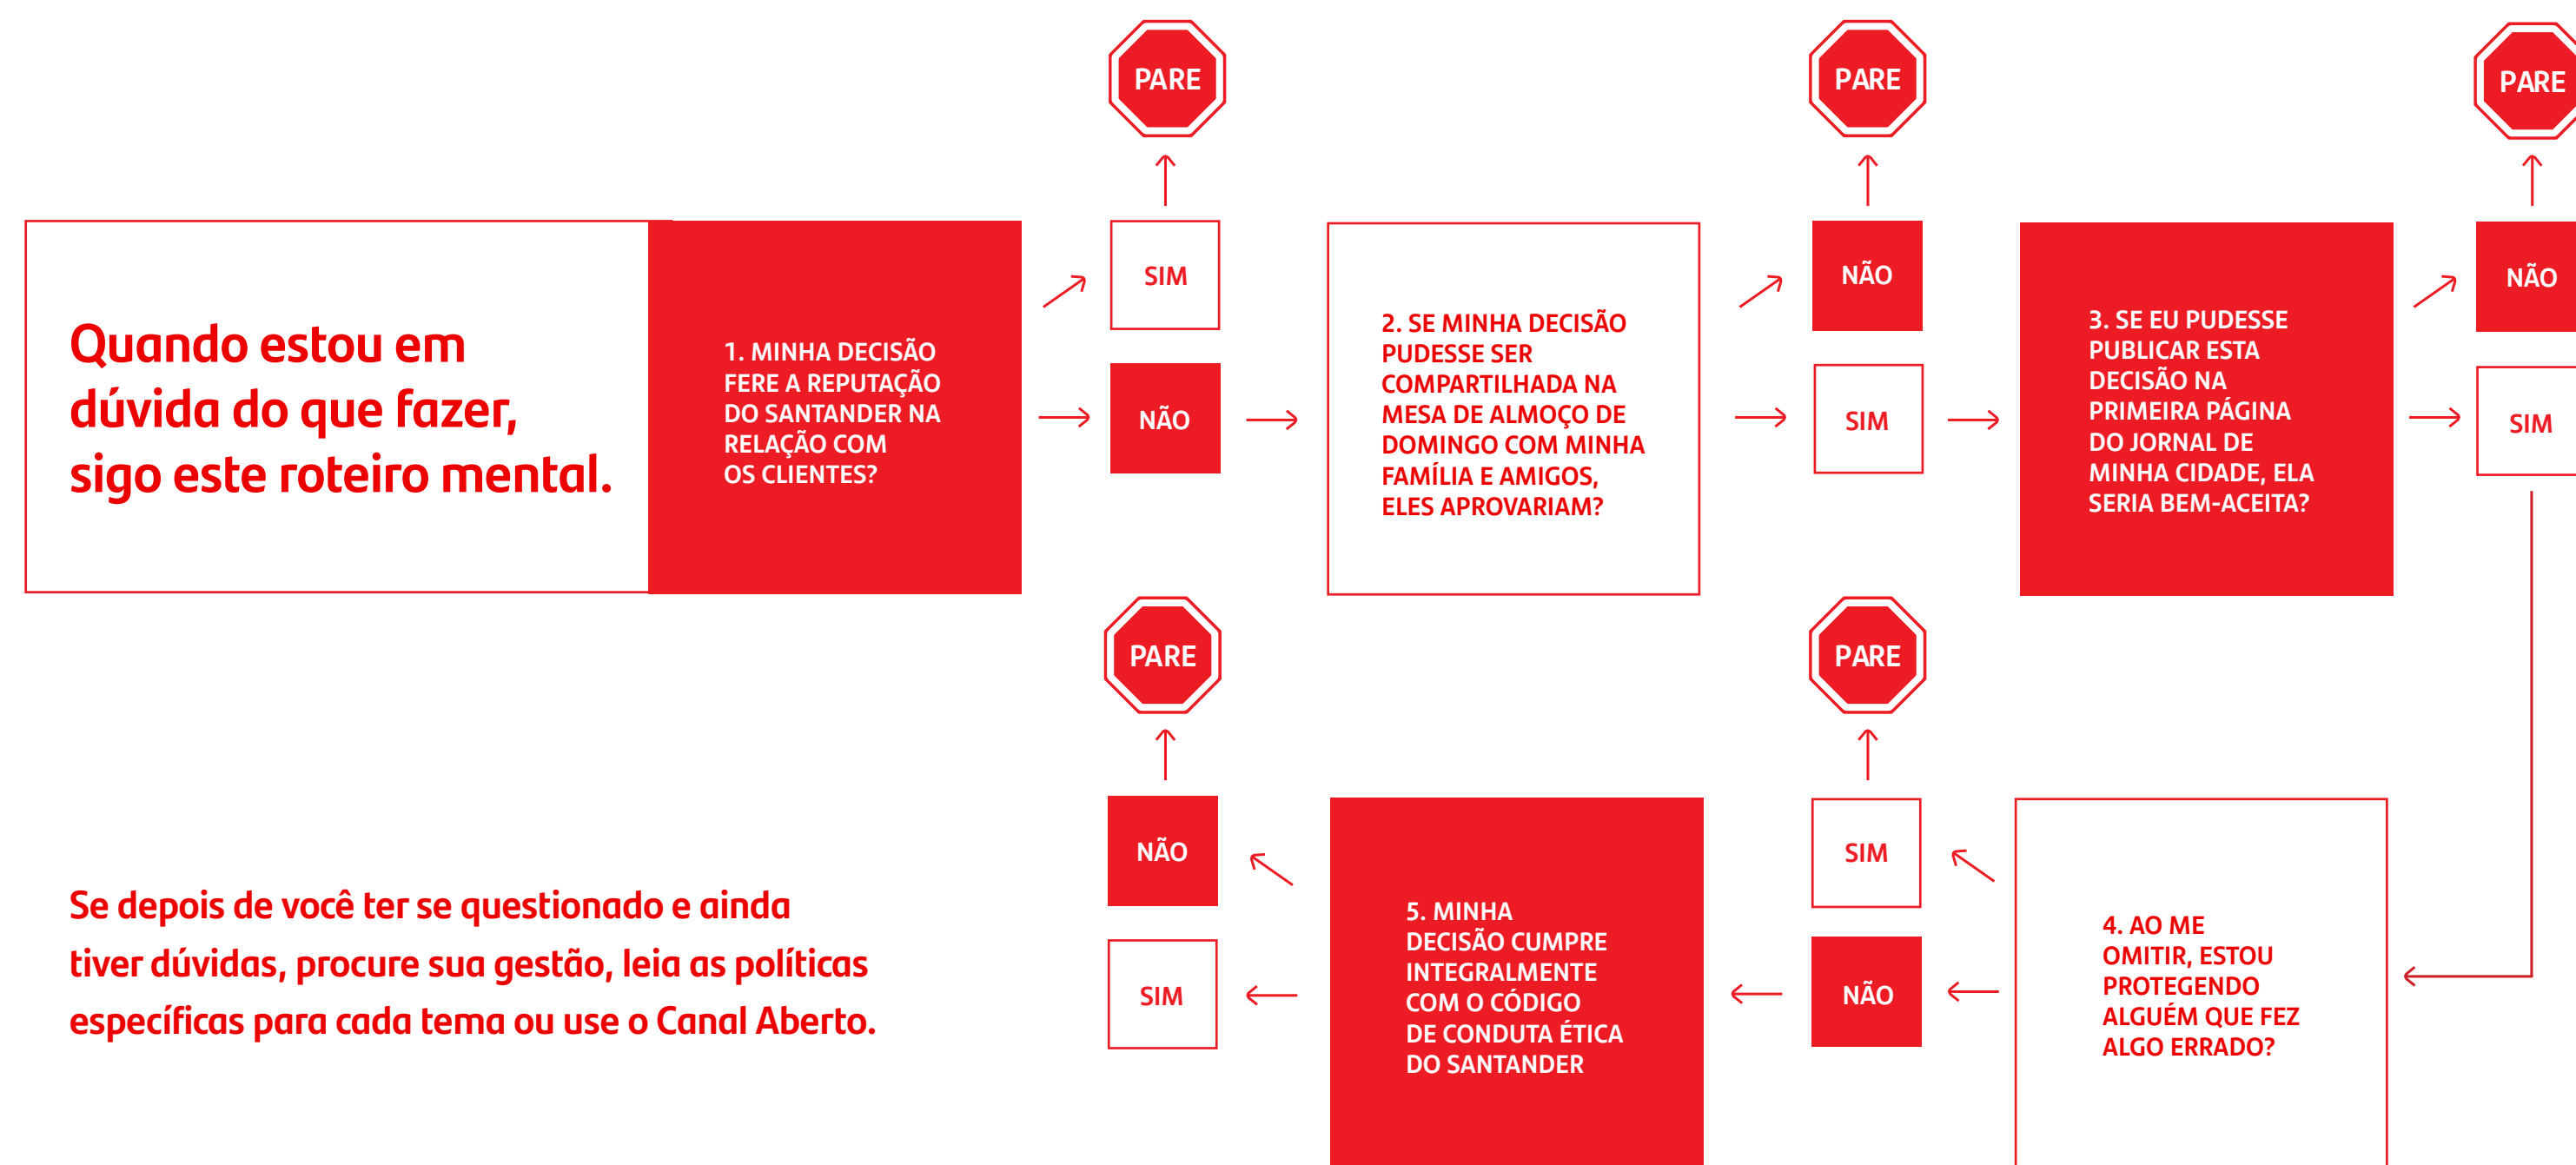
Quando estou em dúvida do que fazer, sigo este roteiro mental.

1. MINHA DECISÃO FERE A REPUTAÇÃO DO SANTANDER NA RELAÇÃO COM OS CLIENTES?

SIM

PARE

NÃO

2. SE MINHA DECISÃO PUDESSE SER COMPARTILHADA NA MESA DE ALMOÇO DE DOMINGO COM MINHA FAMÍLIA E AMIGOS, ELES APROVARIAM?

NÃO

PARE

SIM

3. SE EU PUDESSE PUBLICAR ESTA DECISÃO NA PRIMEIRA PÁGINA DO JORNAL DE MINHA CIDADE, ELA SERIA BEM-ACEITA?

NÃO

PARE

SIM

4. AO ME OMITIR, ESTOU PROTEGENDO ALGUÉM QUE FEZ ALGO ERRADO?

SIM

PARE

NÃO

5. MINHA DECISÃO CUMPRE INTEGRALMENTE COM O CÓDIGO DE CONDUTA ÉTICA DO SANTANDER

NÃO

PARE

SIM

Se depois de você ter se questionado e ainda tiver dúvidas, procure sua gestão, leia as políticas específicas para cada tema ou use o Canal Aberto.